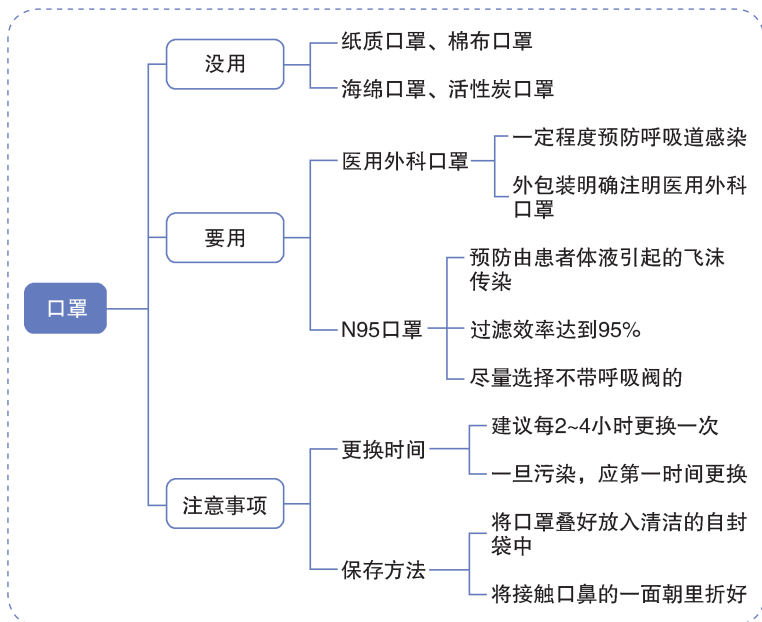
口罩

没用

纸质口罩、棉布口罩

海绵口罩、活性炭口罩

要用

医用外科口罩

一定程度预防呼吸道感染

外包装明确注明医用外科口罩

N95口罩

预防由患者体液引起的飞沫传染

过滤效率达到95%

尽量选择不带呼吸阀的

注意事项

更换时间

建议每2~4小时更换一次

一旦污染，应第一时间更换

保存方法

将口罩叠好放入清洁的自封袋中

将接触口鼻的一面朝里折好